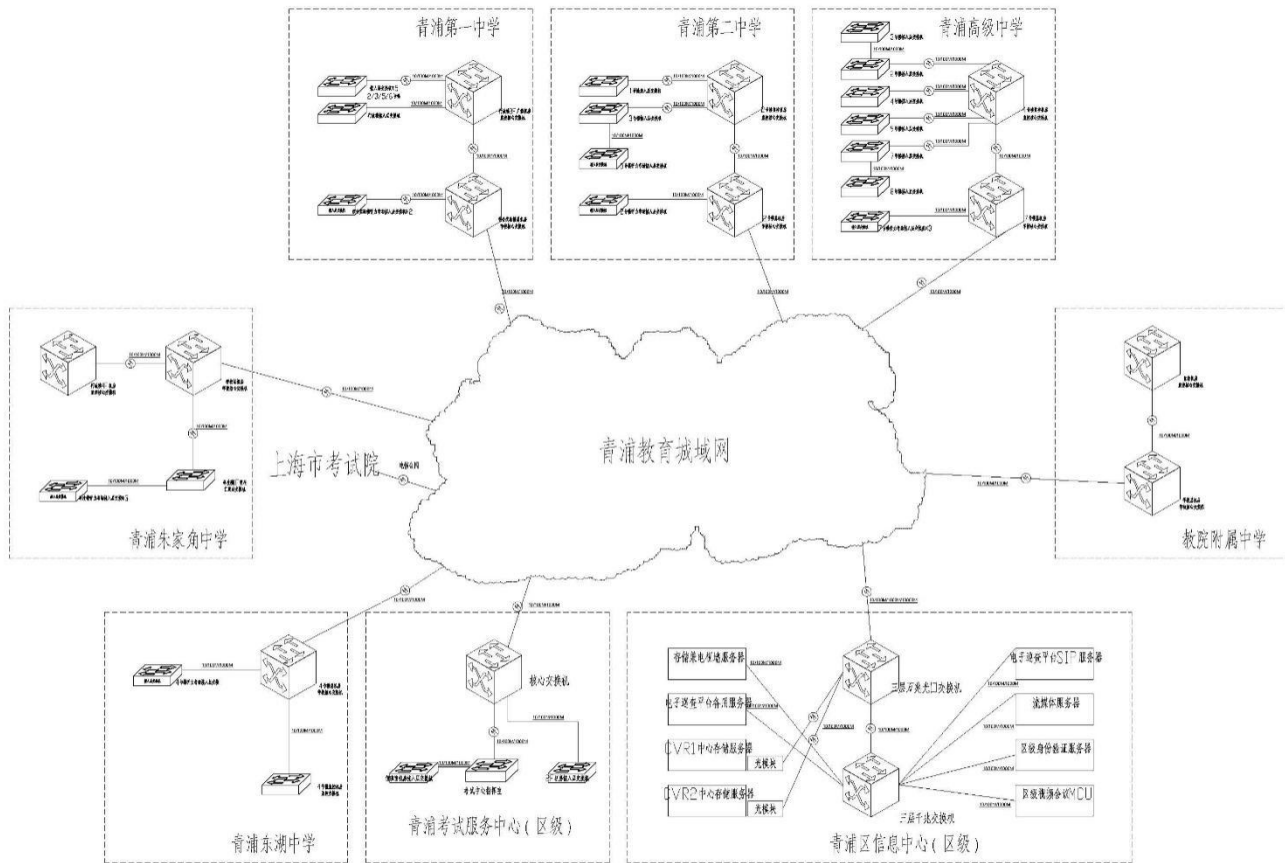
青浦第一中学

青浦第二中学

青浦高级中学

青浦朱家角中学

上海市考试院

青浦教育城域网

教院附属中学

青浦东湖中学

核心交换机

青浦考试服务中心（区级）

存储集电子墙服务器

电子巡查平台备用服务器

CVR1中心存储服务器

光模块

CVR2中心存储服务器

光模块

三层万兆光口交换机

三层千兆交换机

电子巡查平台SIP服务器

流媒体服务器

区级身份验证服务器

区级视频会议MCU

青浦区信息中心（区级）